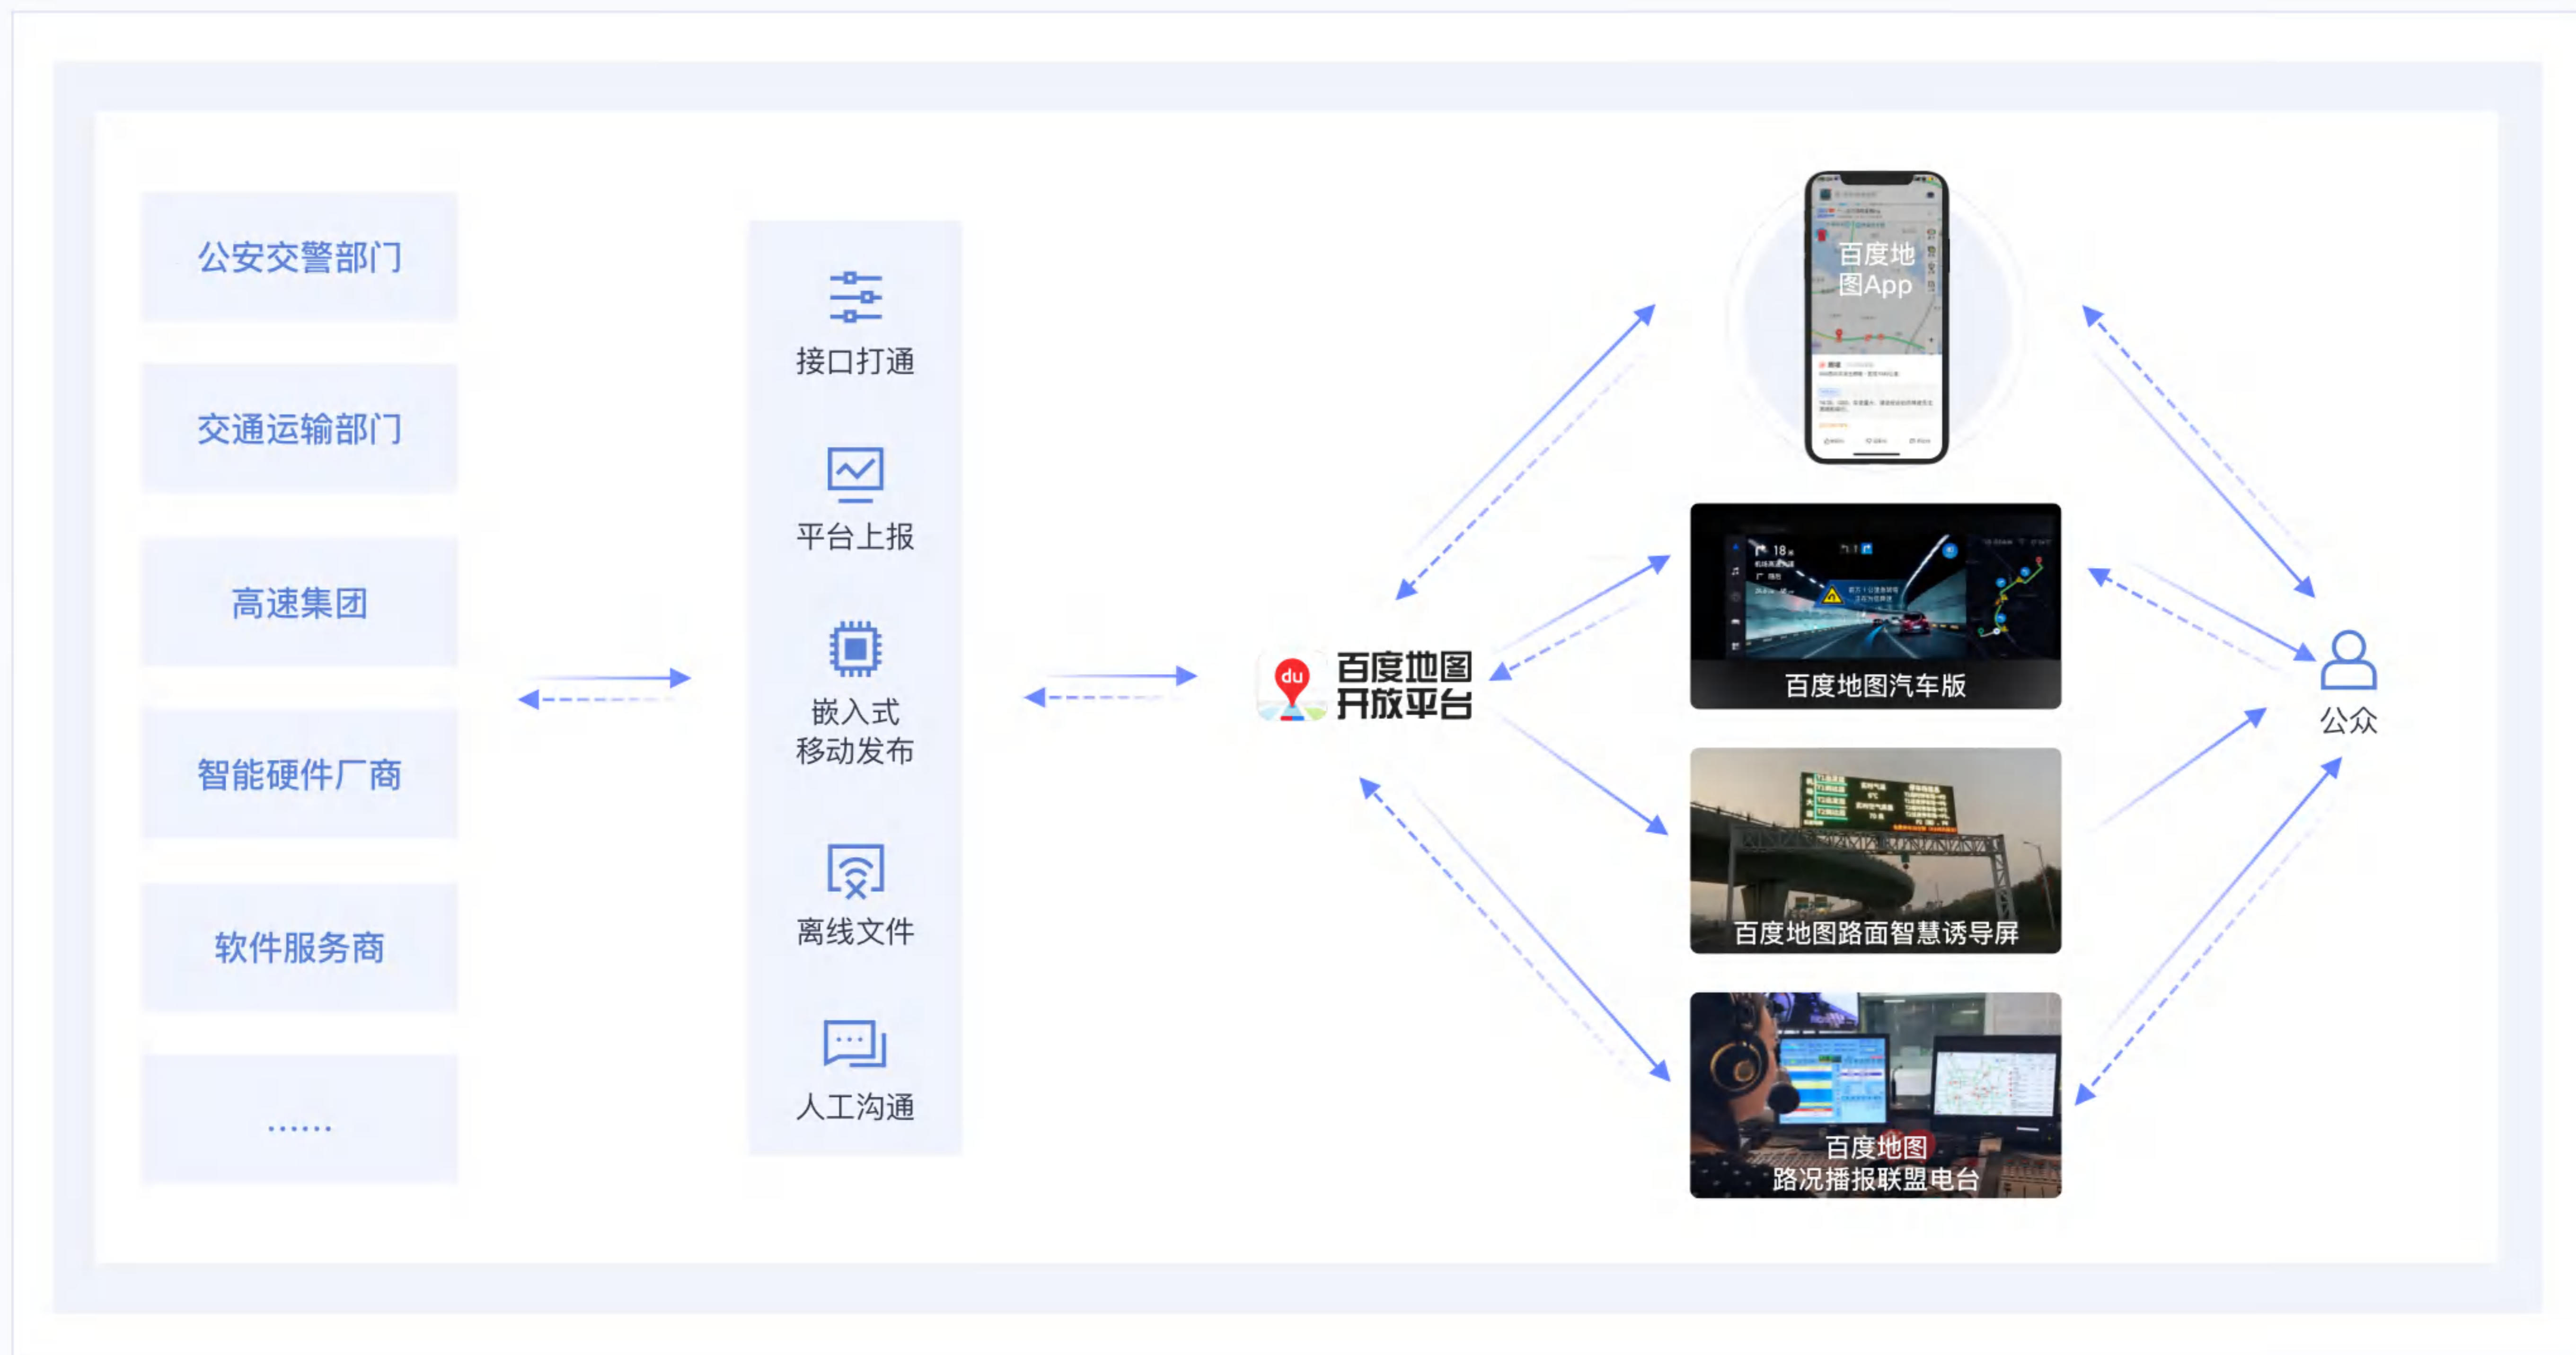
公安交警部门

交通运输部门

高速集团

智能硬件厂商

软件服务商

......

接口打通

平台上报

嵌入式
移动发布

离线文件

人工沟通

du
百度地图
开放平台

百度地
图App

百度地图汽车版

百度地图路面智慧诱导屏

百度地图
路况播报联盟电台

公众